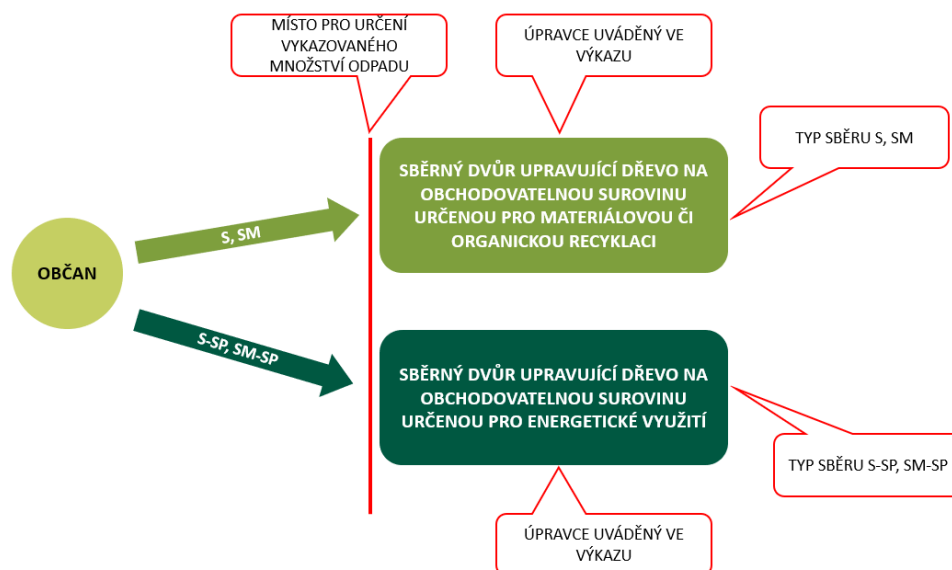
MÍSTO PRO URČENÍ VYKAZOVANÉHO MNOŽSTVÍ ODPADU

ÚPRAVCE UVÁDĚNÝ VE VÝKAZU

TYP SBĚRU S, SM

OBČAN

S, SM

S-SP, SM-SP

SBĚRNÝ DVŮR UPRAVUJÍCÍ DŘEVO NA OBCHODOVATELNOU SUROVINU URČENOU PRO MATERIÁLOVOU ČI ORGANICKOU RECYKLACI

SBĚRNÝ DVŮR UPRAVUJÍCÍ DŘEVO NA OBCHODOVATELNOU SUROVINU URČENOU PRO ENERGETICKÉ VYUŽITÍ

TYP SBĚRU S-SP, SM-SP

ÚPRAVCE UVÁDĚNÝ VE VÝKAZU